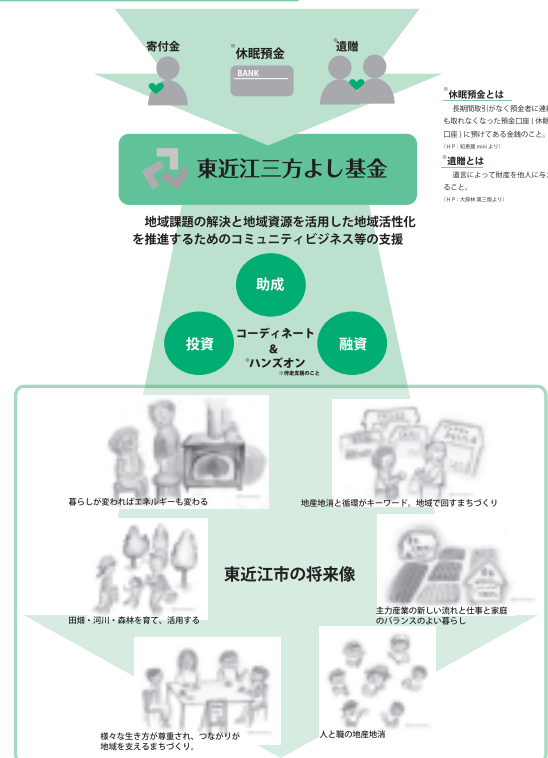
寄付金

※休眠預金

BANK

※遺贈

※休眠預金とは
長期間取引がなく預金者に連絡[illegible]も取れなくなった預金口座（休眠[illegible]口座）に預けてある金銭のこと。
（HP：知恵蔵 mini より）

※遺贈とは
遺言によって財産を他人に与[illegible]ること。
（HP：大辞林 第三版より）

東近江三方よし基金

地域課題の解決と地域資源を活用した地域活性化を推進するためのコミュニティビジネス等の支援

助成

投資

コーディネート
&
※ハンズオン
※伴走支援のこと

融資

暮らしが変わればエネルギーも変わる

地産地消と循環がキーワード。地域で回すまちづくり

東近江市の将来像

田畑・河川・森林を育て、活用する

主力産業の新しい流れと仕事と家庭のバランスのよい暮らし

様々な生き方が尊重され、つながりが地域を支えるまちづくり。

人と職の地産地消